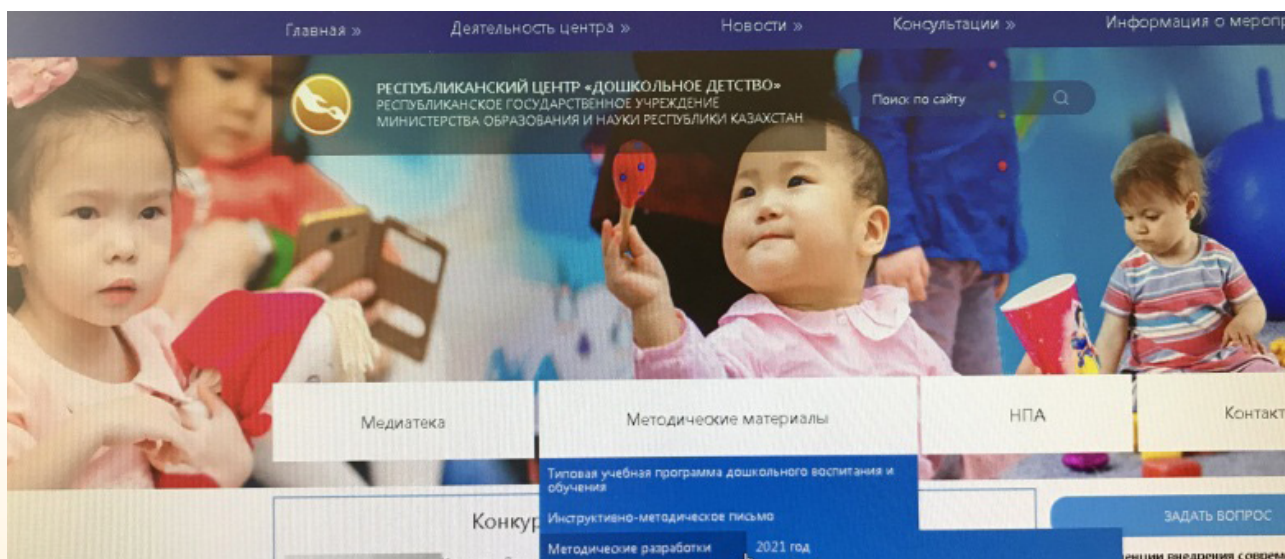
Главная » Деятельность центра » Новости » Консультации » Информация о меропр

РЕСПУБЛИКАНСКИЙ ЦЕНТР «ДОШКОЛЬНОЕ ДЕТСТВО»
РЕСПУБЛИКАНСКОЕ ГОСУДАРСТВЕННОЕ УЧРЕЖДЕНИЕ
МИНИСТЕРСТВА ОБРАЗОВАНИЯ И НАУКИ РЕСПУБЛИКИ КАЗАХСТАН

Поиск по сайту

Медиатека

Методические материалы

НПА

Контакт

Типовая учебная программа дошкольного воспитания и обучения

Инструктивно-методическое письмо

Методические разработки

2021 год

Конкур

ЗАДАТЬ ВОПРОС

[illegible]енции внедрения совре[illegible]